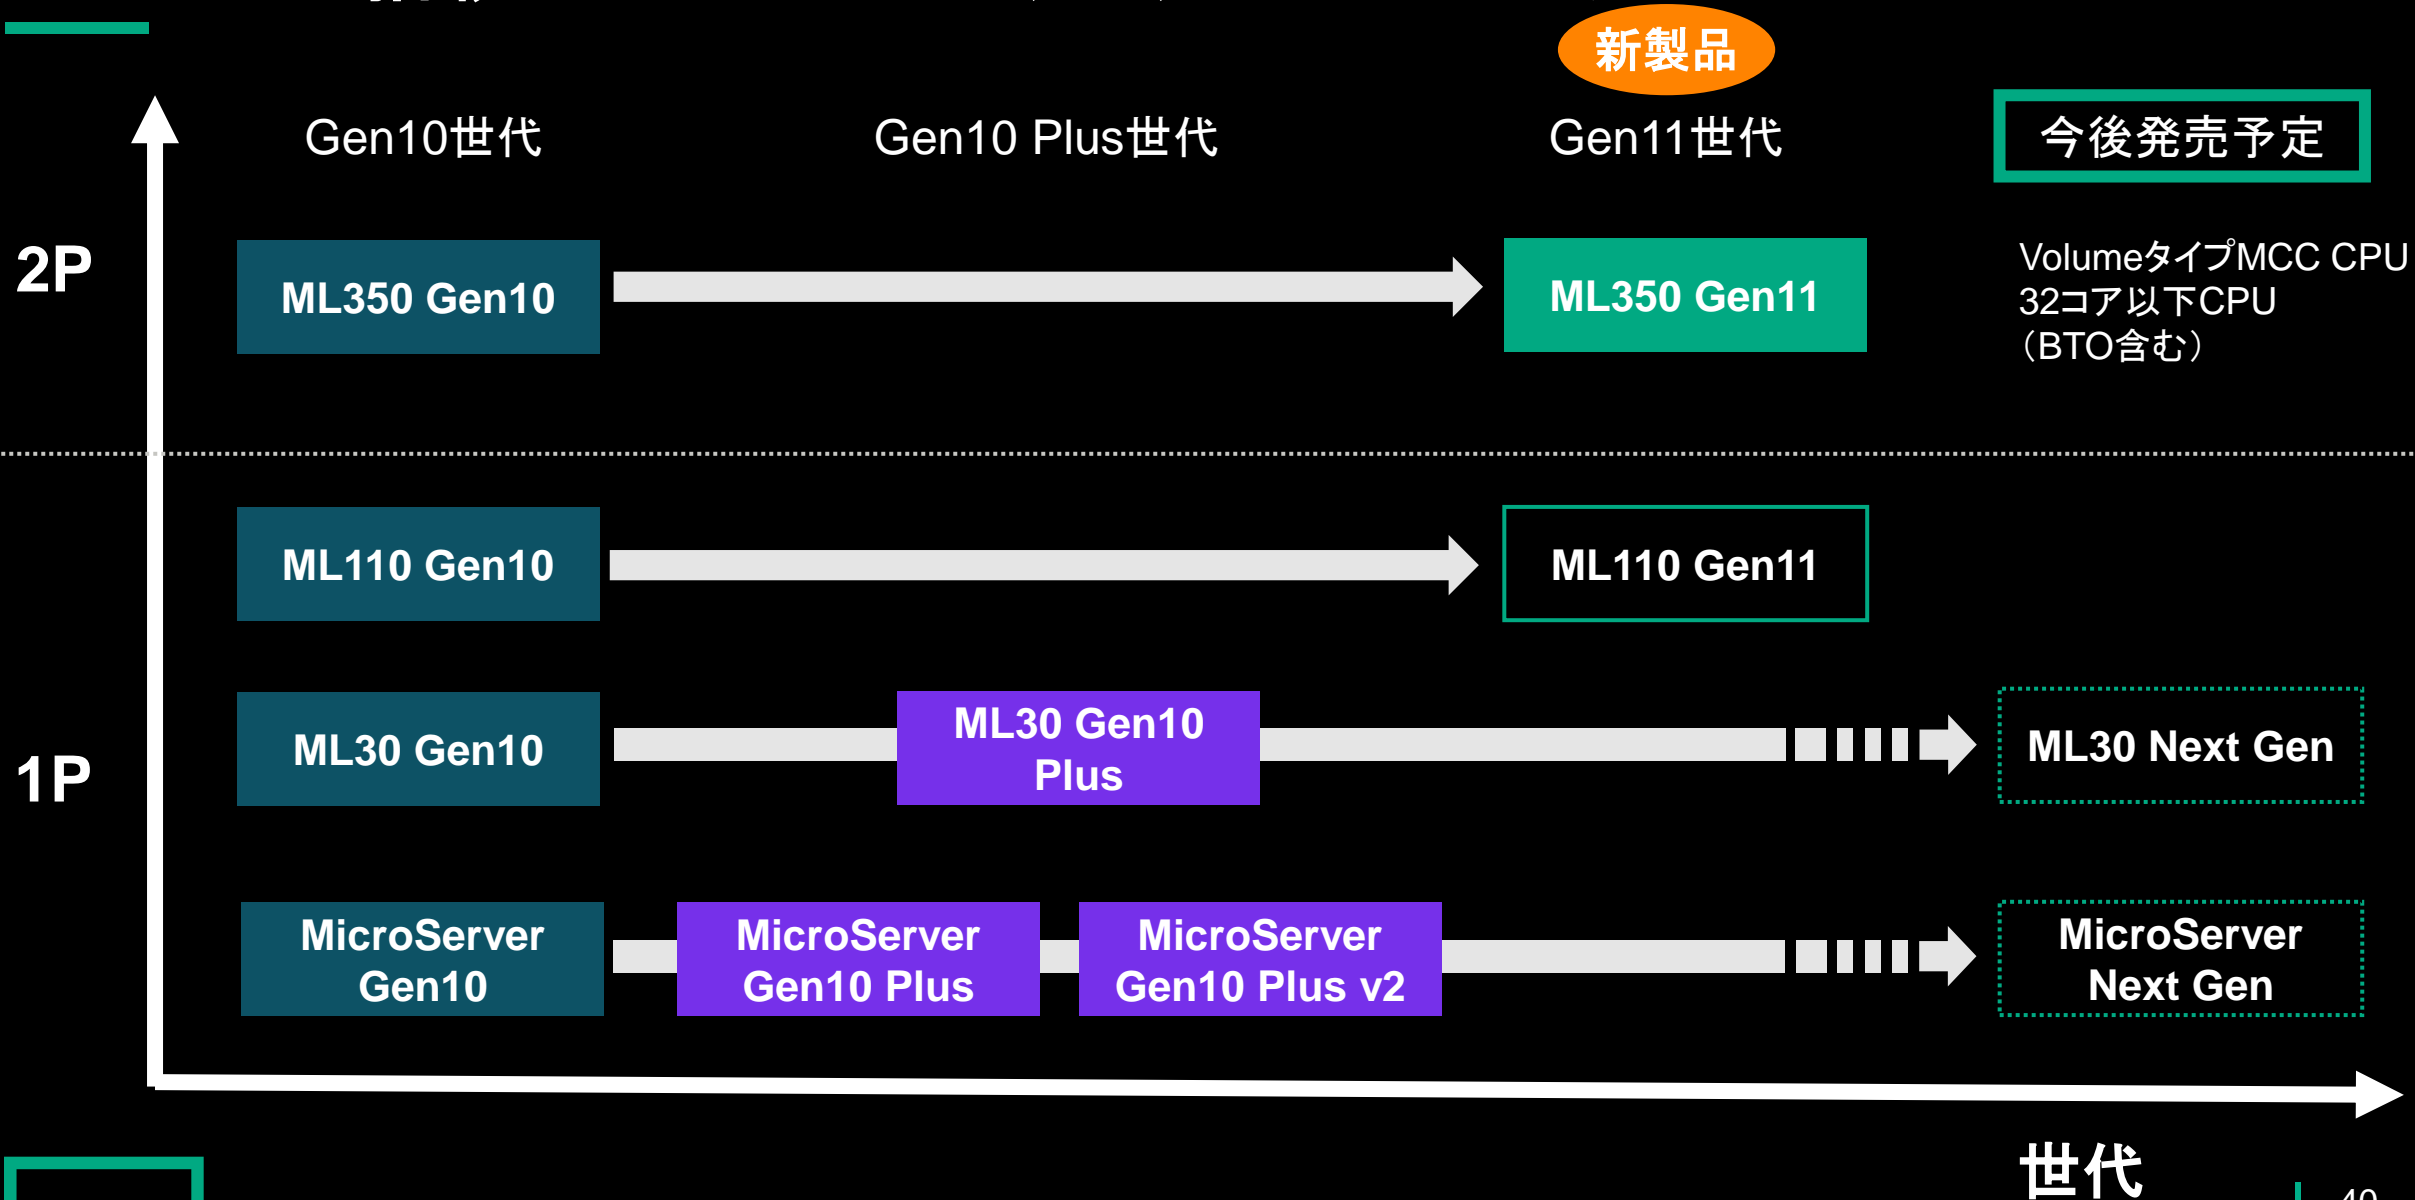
新製品

Gen10世代

Gen10 Plus世代

Gen11世代

今後発売予定

2P

ML350 Gen10

ML350 Gen11

VolumeタイプMCC CPU
32コア以下CPU
(BTO含む)

ML110 Gen10

ML110 Gen11

1P

ML30 Gen10

ML30 Gen10 Plus

ML30 Next Gen

MicroServer Gen10

MicroServer Gen10 Plus

MicroServer Gen10 Plus v2

MicroServer Next Gen

世代

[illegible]